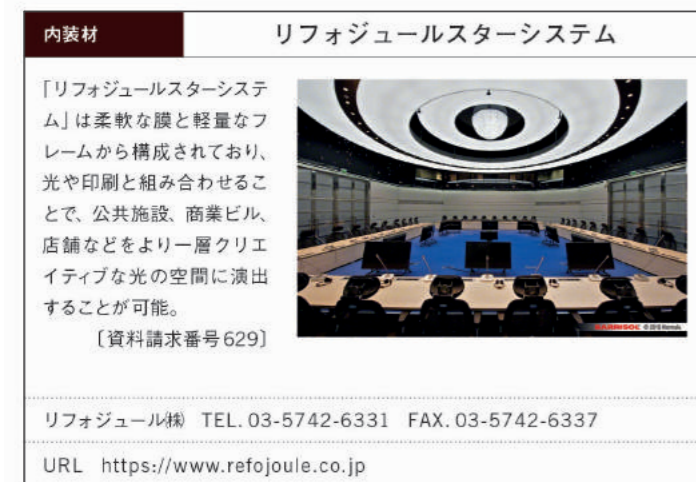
内装材

リフォジュールスターシステム

「リフォジュールスターシステム」は柔軟な膜と軽量なフレームから構成されており、光や印刷と組み合わせることで、公共施設、商業ビル、店舗などをより一層クリエイティブな光の空間に演出することが可能。

〔資料請求番号629〕

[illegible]

リフォジュール㈱　TEL. 03-5742-6331　FAX. 03-5742-6337

URL　https://www.refojoule.co.jp